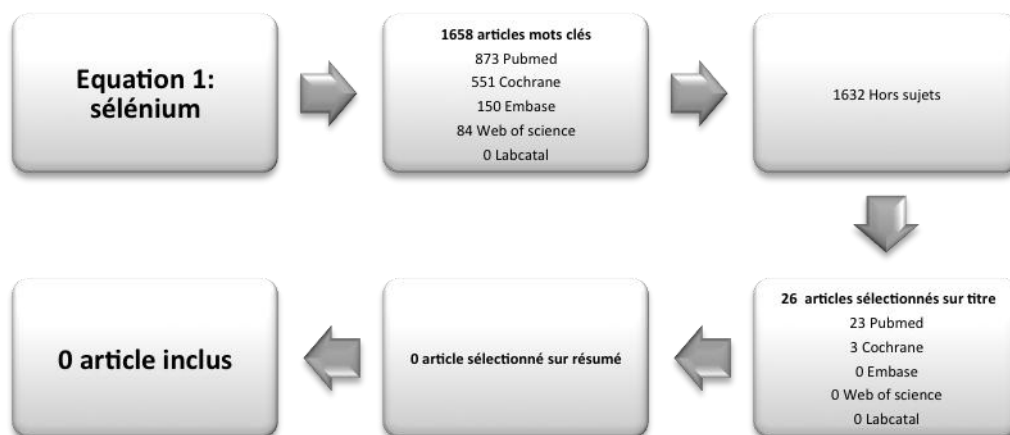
Equation 1: sélénium

1658 articles mots clés
873 Pubmed
551 Cochrane
150 Embase
84 Web of science
0 Labcatal

1632 Hors sujets

26 articles sélectionnés sur titre
23 Pubmed
3 Cochrane
0 Embase
0 Web of science
0 Labcatal

0 article sélectionné sur résumé

0 article inclus